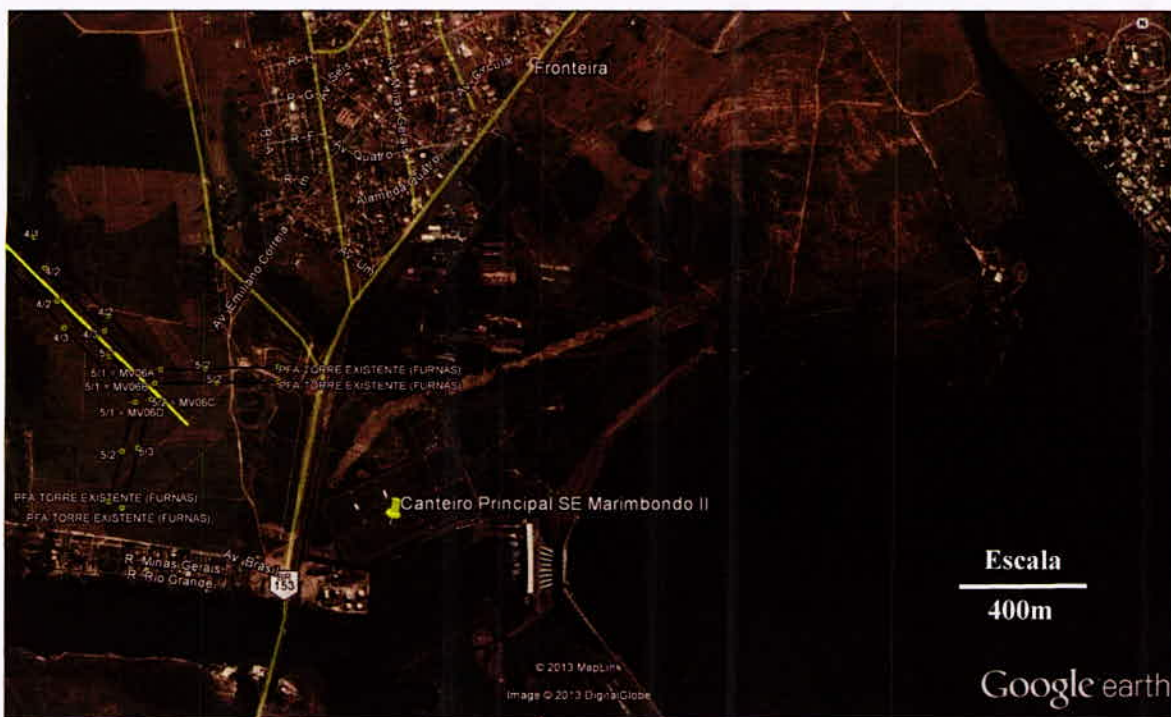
Fronteira
R. H
R. G
Av. Seis
Av. Minas Gerais
Av. Goiás
R. A
R. F
Av. Quatro
Alameda Quatro
R. D
Av. Emiliano Correia
Av. Um
4/3
5/2
4/2
4/2
4/3
4/3
5/2
5/1 - MV06A
5/1 - MV06B
5/2
5/1 - MV06C
5/1 - MV06D
5/2
5/2
5/3
PFA TORRE EXISTENTE (FURNAS)
PFA TORRE EXISTENTE (FURNAS)
PFA TORRE EXISTENTE (FURNAS)
PFA TORRE EXISTENTE (FURNAS)
Canteiro Principal SE Marimbondo II
Av. Brasil
R. Minas Gerais
R. Rio Grande
153
Escala
400m
© 2013 MapLink
Image © 2013 DigitalGlobe
Google earth
N